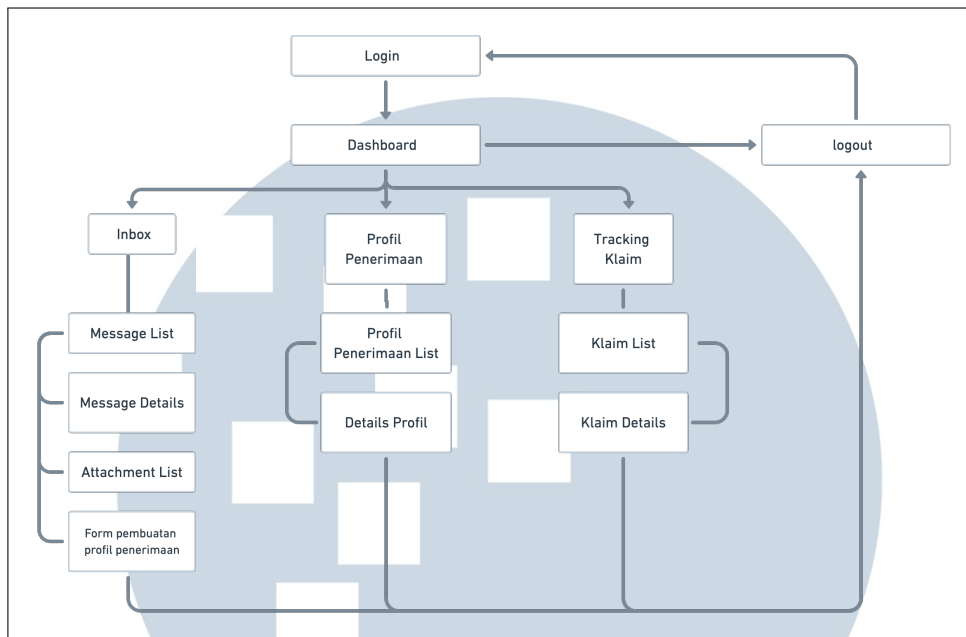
Login

Dashboard

logout

Inbox

Profil Penerimaan

Tracking Klaim

Message List

Message Details

Attachment List

Form pembuatan profil penerimaan

Profil Penerimaan List

Details Profil

Klaim List

Klaim Details